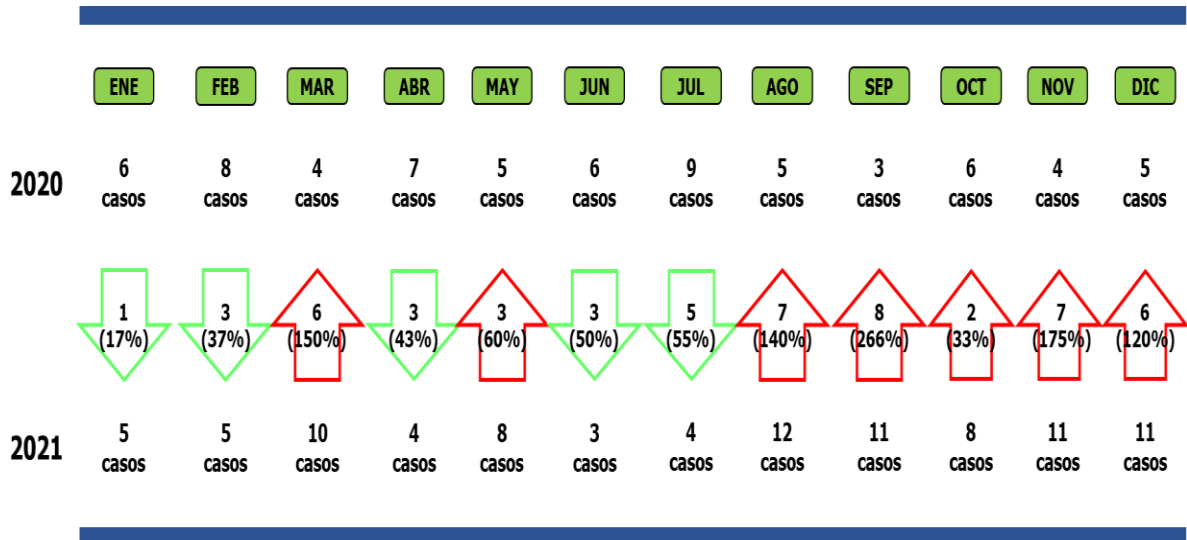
| | ENE | FEB | MAR | ABR | MAY | JUN | JUL | AGO | SEP | OCT | NOV | DIC |
|---|---|---|---|---|---|---|---|---|---|---|---|---|
| 2020 | 6 casos | 8 casos | 4 casos | 7 casos | 5 casos | 6 casos | 9 casos | 5 casos | 3 casos | 6 casos | 4 casos | 5 casos |
| | 1 (17%) | 3 (37%) | 6 (150%) | 3 (43%) | 3 (60%) | 3 (50%) | 5 (55%) | 7 (140%) | 8 (266%) | 2 (33%) | 7 (175%) | 6 (120%) |
| 2021 | 5 casos | 5 casos | 10 casos | 4 casos | 8 casos | 3 casos | 4 casos | 12 casos | 11 casos | 8 casos | 11 casos | 11 casos |